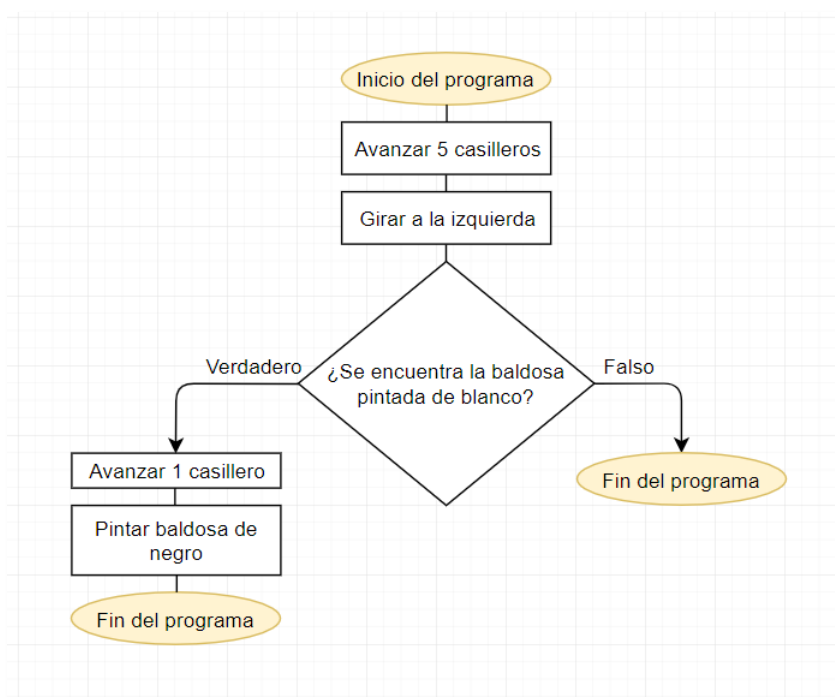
Inicio del programa

Avanzar 5 casilleros

Girar a la izquierda

¿Se encuentra la baldosa pintada de blanco?

Verdadero

Falso

Avanzar 1 casillero

Pintar baldosa de negro

Fin del programa

Fin del programa